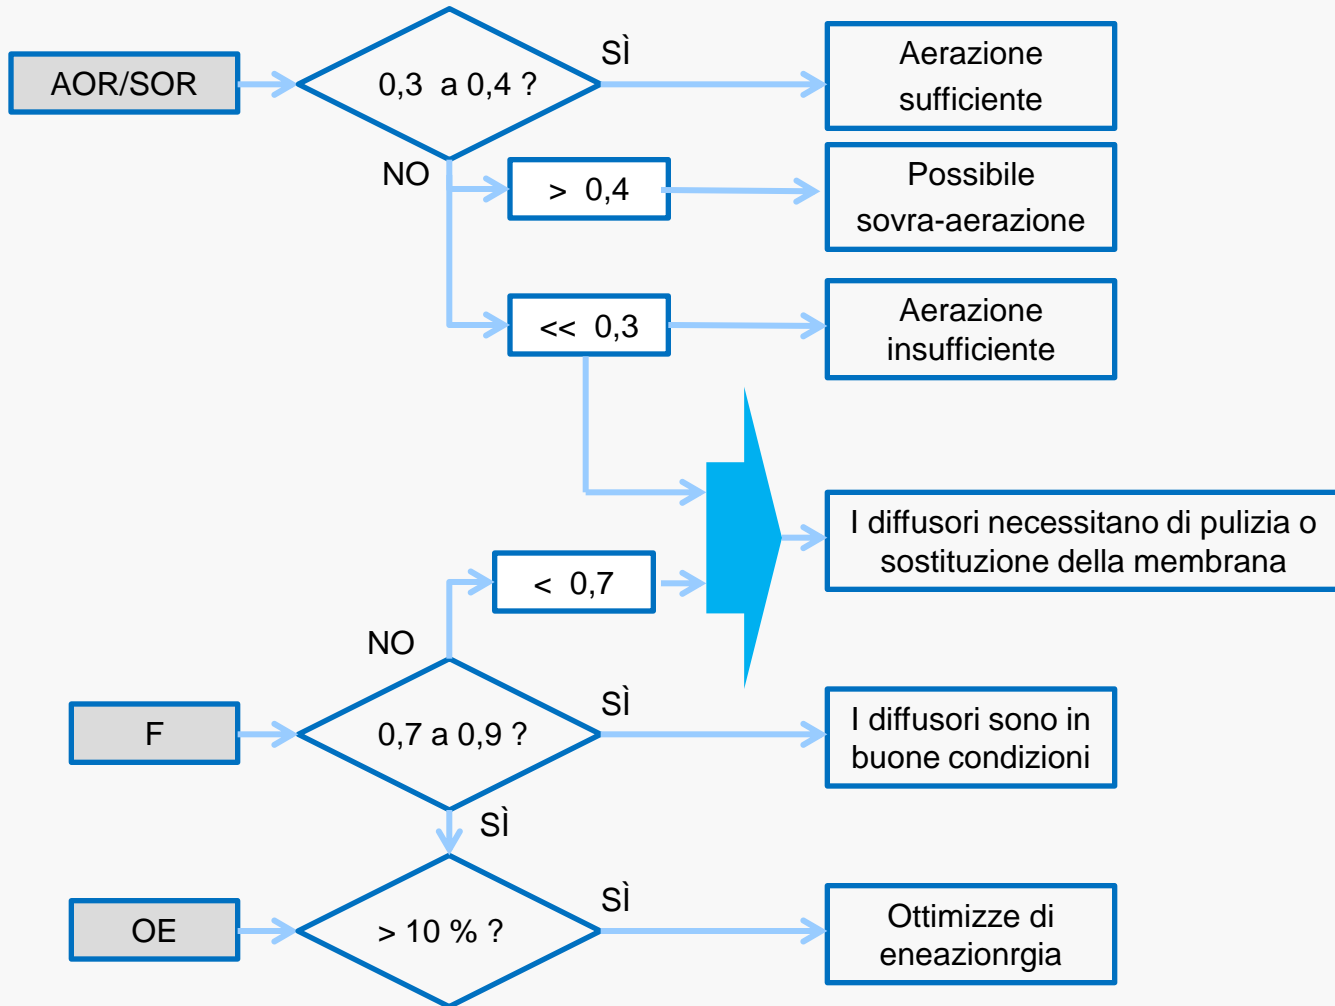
AOR/SOR

0,3 a 0,4 ?

SÌ

Aerazione sufficiente

NO

> 0,4

Possibile sovra-aerazione

<< 0,3

Aerazione insufficiente

I diffusori necessitano di pulizia o sostituzione della membrana

< 0,7

NO

F

0,7 a 0,9 ?

SÌ

I diffusori sono in buone condizioni

SÌ

OE

> 10 % ?

SÌ

Ottimizze di eneazionrgia